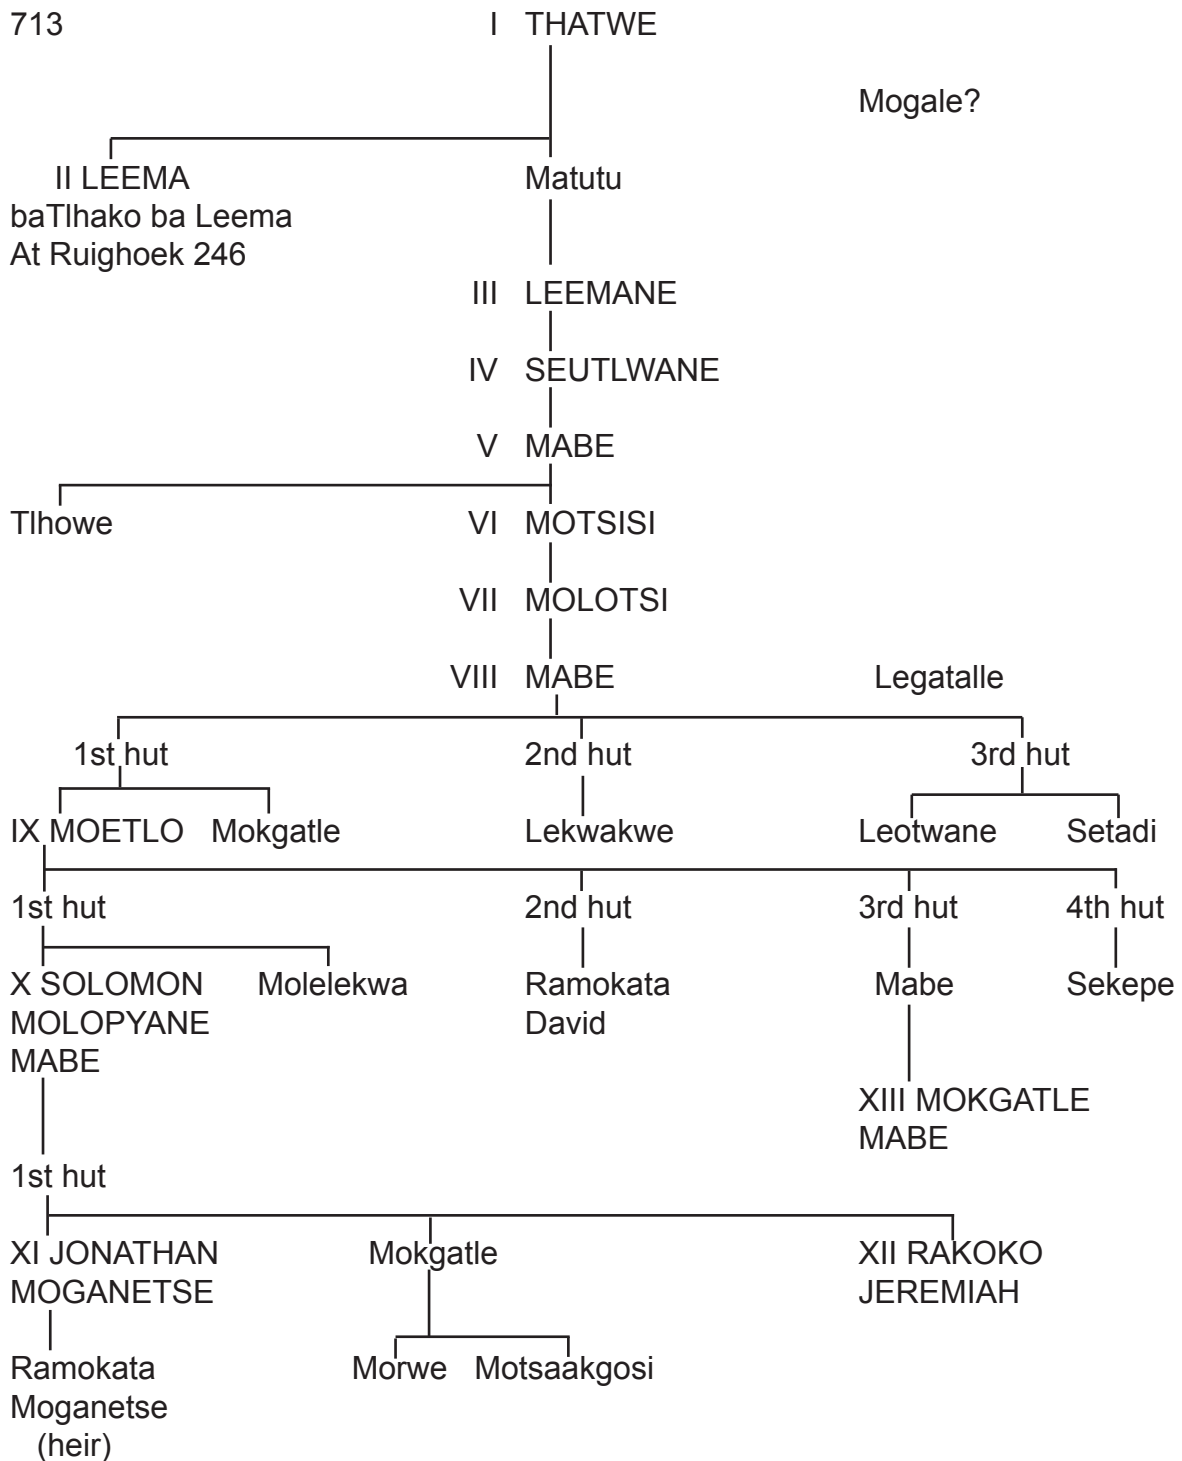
713

I THATWE

Mogale?

II LEEMA
baTlhako ba Leema
At Ruighoek 246

Matutu

III LEEMANE

IV SEUTLWANE

V MABE

Tlhowe

VI MOTSISI

VII MOLOTSI

VIII MABE

Legatalle

1st hut

2nd hut

3rd hut

IX MOETLO

Mokgatle

Lekwakwe

Leotwane

Setadi

1st hut

2nd hut

3rd hut

4th hut

X SOLOMON MOLOPYANE MABE

Molelekwa

Ramokata David

Mabe

Sekepe

XIII MOKGATLE MABE

1st hut

XI JONATHAN MOGANETSE

Mokgatle

XII RAKOKO JEREMIAH

Ramokata Moganetse (heir)

Morwe

Motsaakgosi